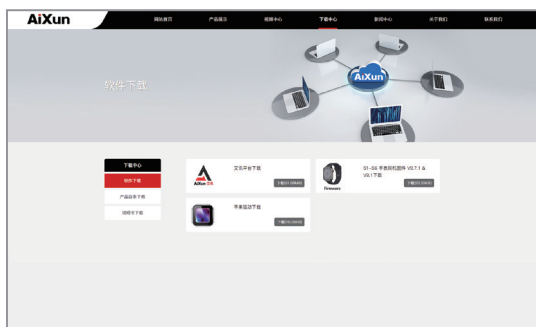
AiXun

网站首页 产品展示 视频中心 下载中心 新闻中心 关于我们 联系我们

软件下载

AiXun

下载中心

软件下载

产品说明下载

视频下载

AiXun

文化平台下载

下载(11.59MB)

Firmware

01-S6 手表固件 V0.7.1 & V0.1下载

下载(13.35MB)

手表固件下载

下载(15.16MB)